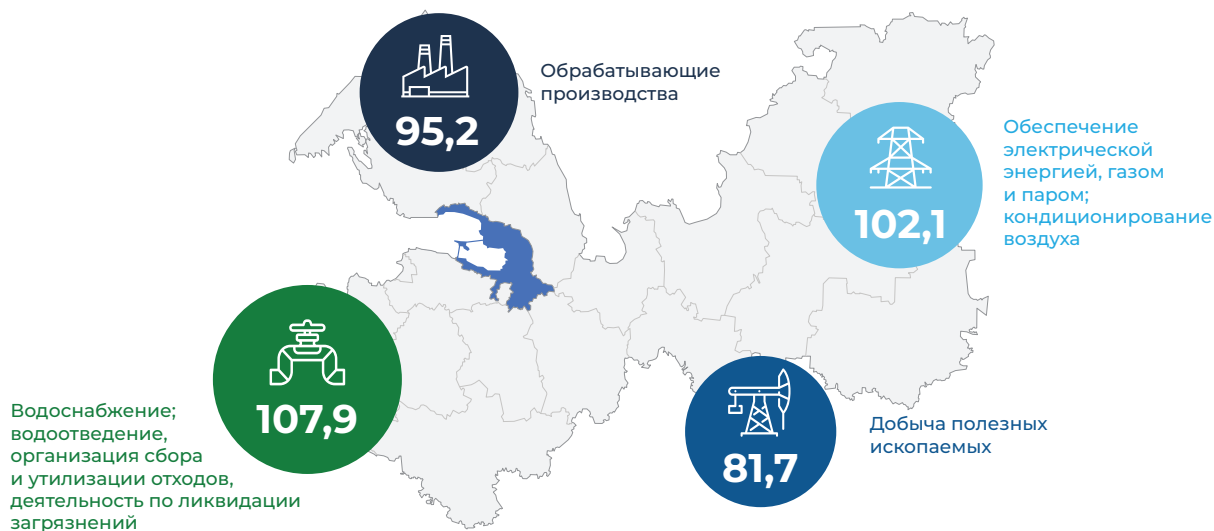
95,2

Обрабатывающие производства

102,1

Обеспечение электрической энергией, газом и паром; кондиционирование воздуха

107,9

Водоснабжение; водоотведение, организация сбора и утилизации отходов, деятельность по ликвидации загрязнений

81,7

Добыча полезных ископаемых